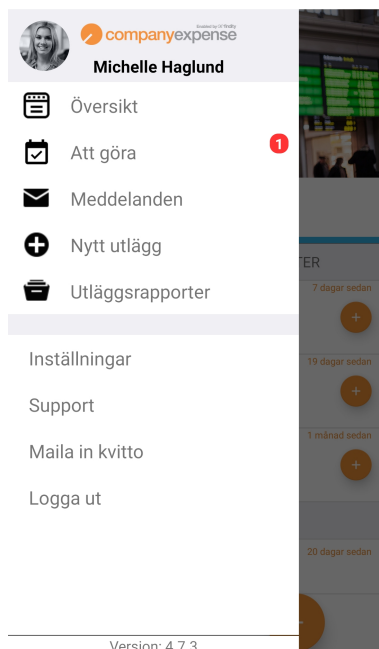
companyexpense

Powered by Trilby

Michelle Haglund

Översikt

Att göra 1

Meddelanden

Nytt utlägg

Utläggsrapporter

Inställningar

Support

Maila in kvitto

Logga ut

TER

7 dagar sedan

19 dagar sedan

1 månad sedan

20 dagar sedan

Version: 4.7.3